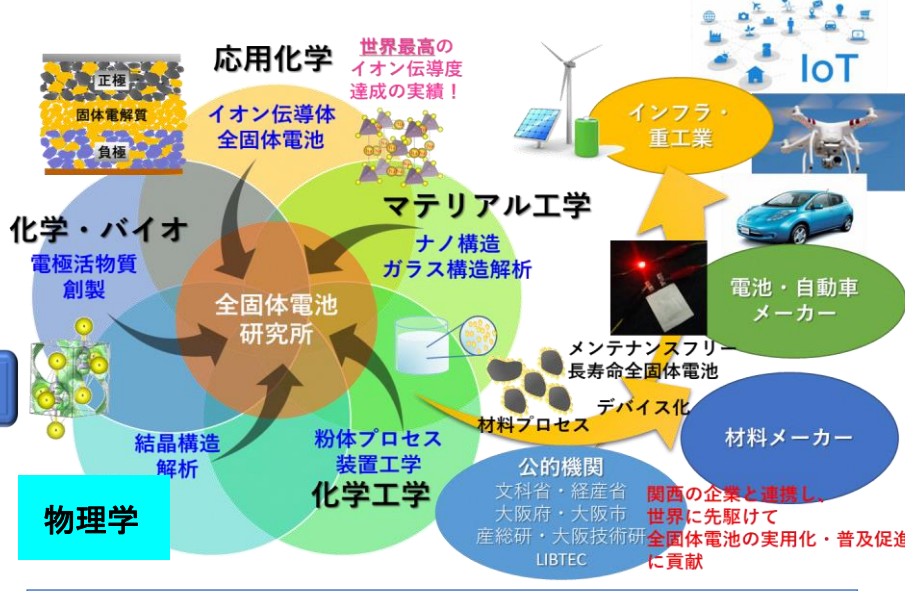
正極
固体電解質
負極

応用化学
イオン伝導体
全固体電池

世界最高の
イオン伝導度
達成の実績！

IoT

インフラ・
重工業

化学・バイオ
電極活物質
創製

マテリアル工学
ナノ構造
ガラス構造解析

全固体電池
研究所

電池・自動車
メーカー

メンテナンスフリー
長寿命全固体電池

デバイス化
材料プロセス

材料メーカー

結晶構造
解析

粉体プロセス
装置工学
化学工学

物理学

公的機関
文科省・経産省
大阪府・大阪市
産総研・大阪技術研
LIBTEC

関西の企業と連携し、
世界に先駆けて
全固体電池の実用化・普及促進
に貢献